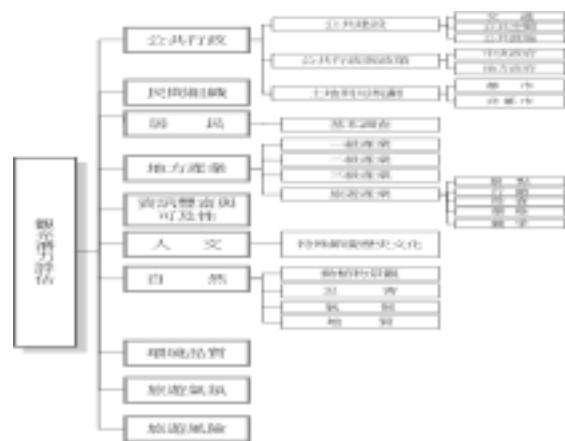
觀光潛力評估

公共行政

公共建設

交通

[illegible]

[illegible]

公共行政與政策

中央政府

地方政府

土地利用規劃

農地

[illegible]

民間組織

區域

基本調查

地方產業

一級產業

二級產業

三級產業

旅遊產業

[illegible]

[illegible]

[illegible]

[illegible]

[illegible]

資訊整合與可及性

人文

特殊節慶歷史文化

自然

動植物景觀

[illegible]

氣候

地質

環境品質

旅遊氣氛

旅遊風險